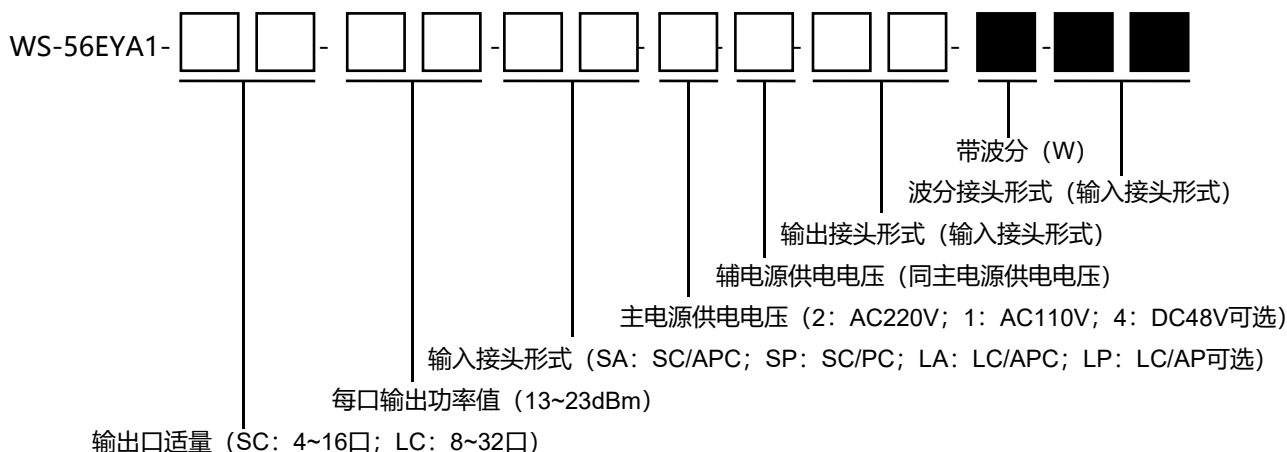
WS-56EYA1- - - - - - - -

带波分（W）

波分接头形式（输入接头形式）

输出接头形式（输入接头形式）

辅电源供电电压（同主电源供电电压）

主电源供电电压（2：AC220V；1：AC110V；4：DC48V可选）

输入接头形式（SA：SC/APC；SP：SC/PC；LA：LC/APC；LP：LC/AP可选）

每口输出功率值（13~23dBm）

输出口适量（SC：4~16口；LC：8~32口）